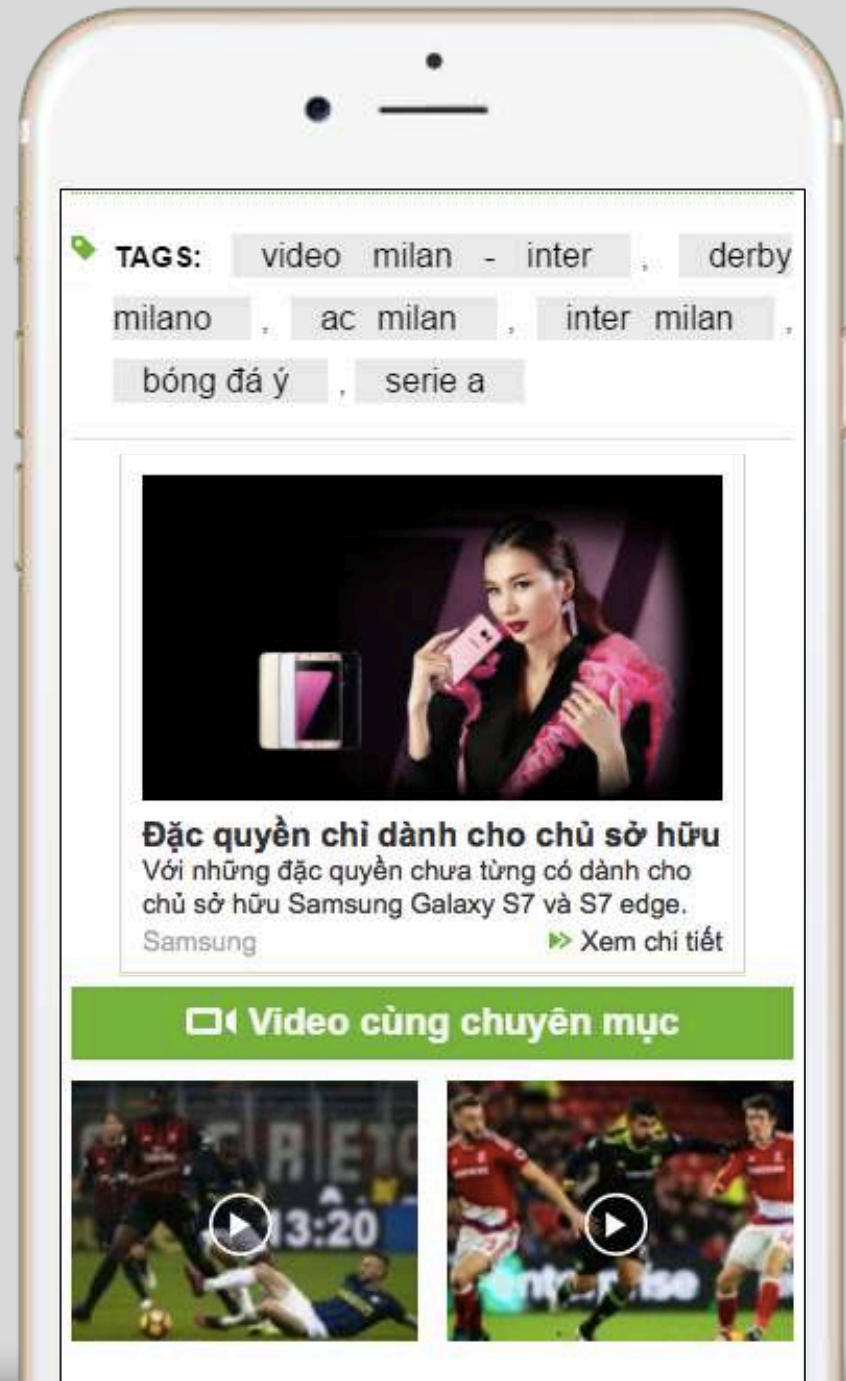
TAGS: video milan - inter , derby milano , ac milan , inter milan , bóng đá ý , serie a

Đặc quyền chỉ dành cho chủ sở hữu
Với những đặc quyền chưa từng có dành cho chủ sở hữu Samsung Galaxy S7 và S7 edge.
Samsung
Xem chi tiết

Video cùng chuyên mục

13:20